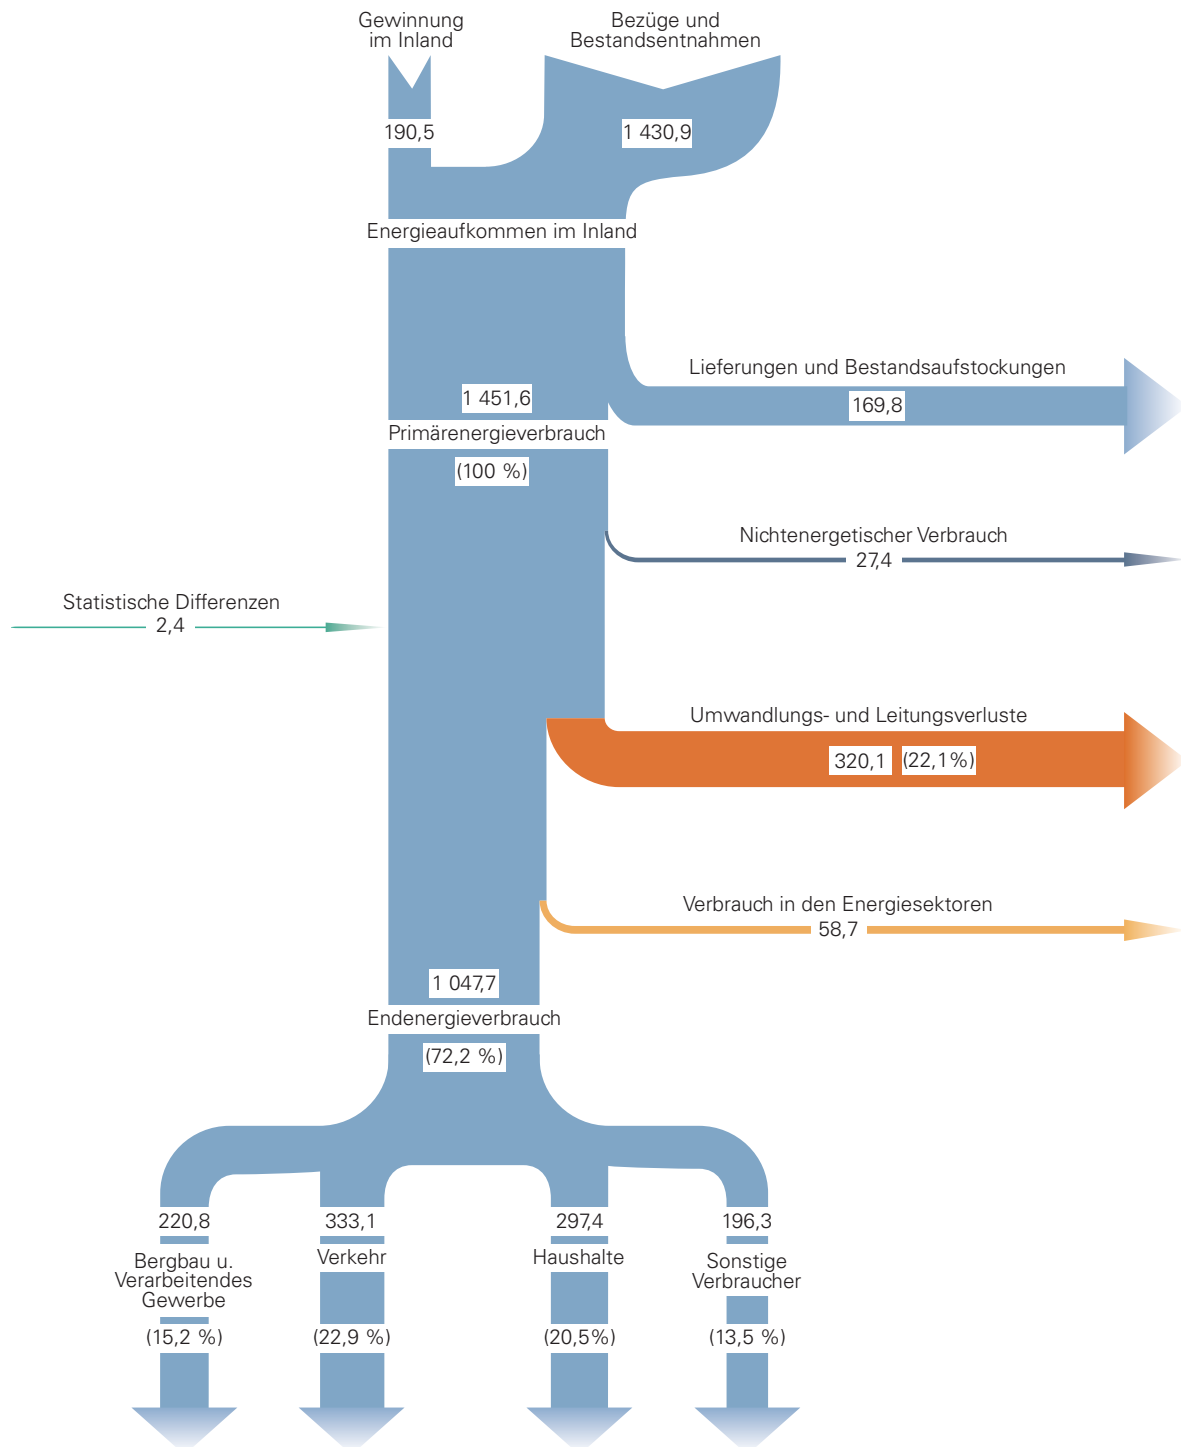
Gewinnung im Inland

Bezüge und Bestandsentnahmen

190,5

1 430,9

Energieaufkommen im Inland

Lieferungen und Bestandsaufstockungen

169,8

1 451,6

Primärenergieverbrauch

(100 %)

Nichtenergetischer Verbrauch

27,4

Statistische Differenzen

2,4

Umwandlungs- und Leitungsverluste

320,1 (22,1%)

Verbrauch in den Energiesektoren

58,7

1 047,7

Endenergieverbrauch

(72,2 %)

220,8

Bergbau u. Verarbeitendes Gewerbe

(15,2 %)

333,1

Verkehr

(22,9 %)

297,4

Haushalte

(20,5%)

196,3

Sonstige Verbraucher

(13,5 %)